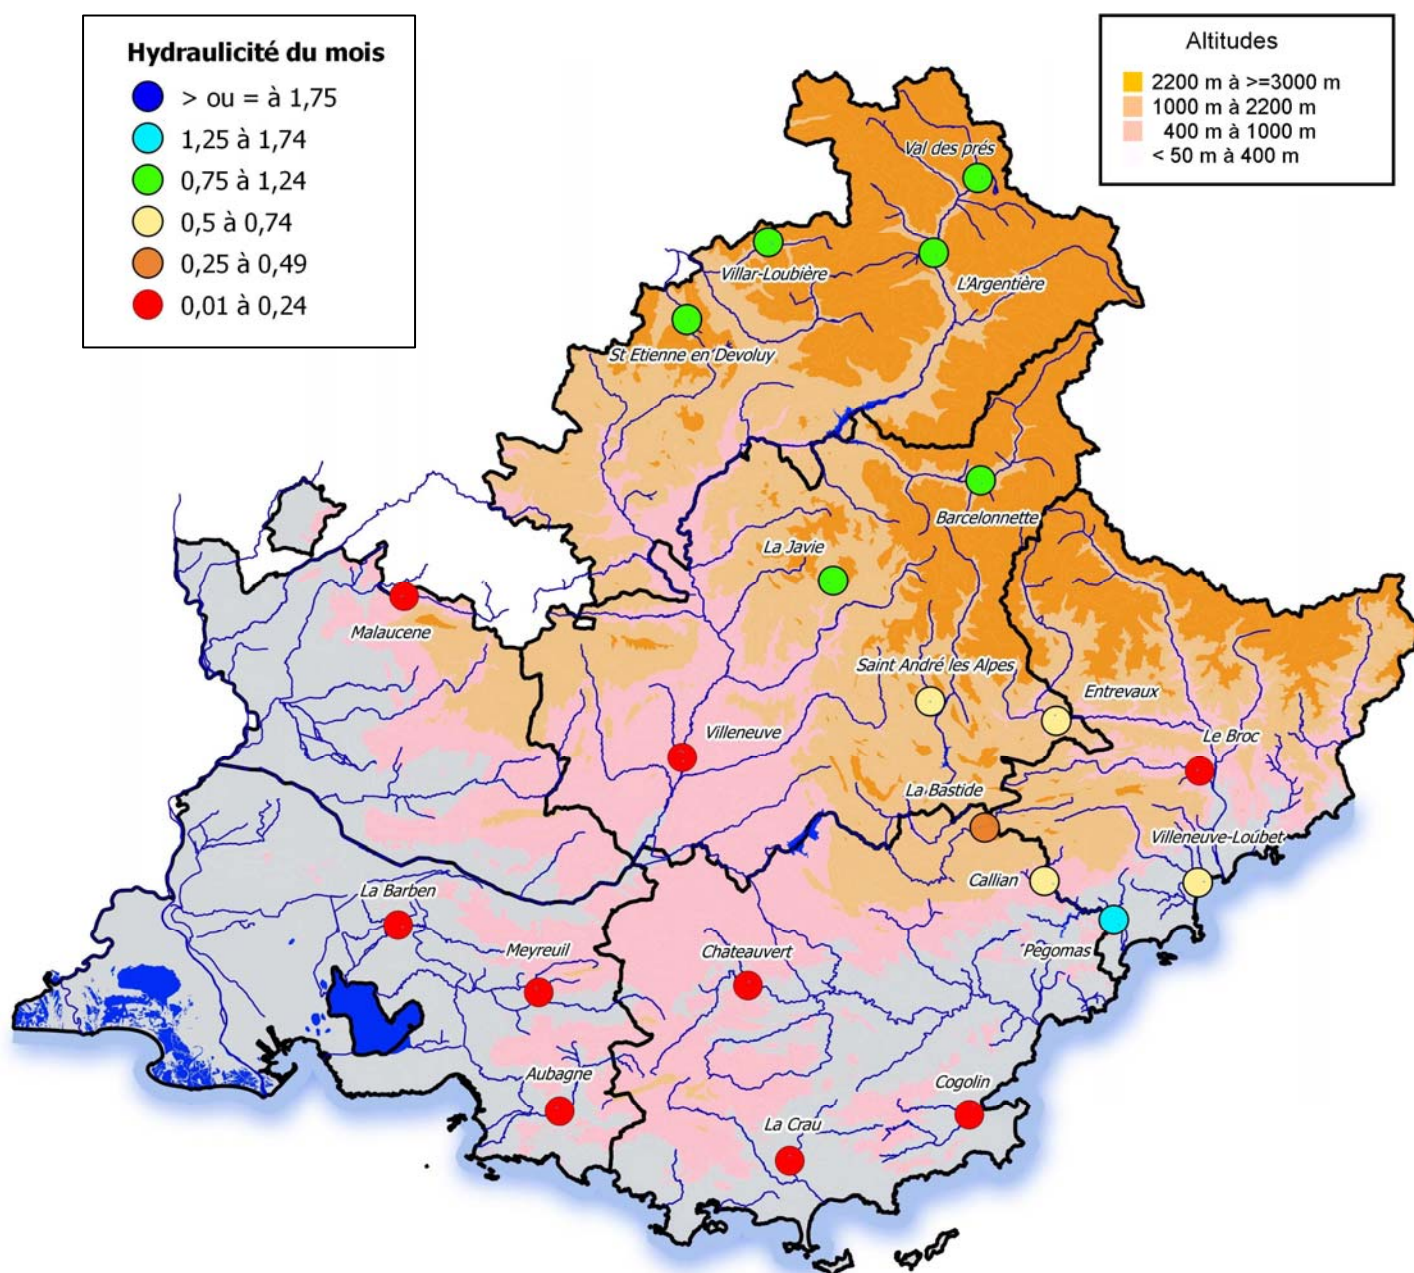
Hydraulicité du mois
> ou = à 1,75
1,25 à 1,74
0,75 à 1,24
0,5 à 0,74
0,25 à 0,49
0,01 à 0,24

Altitudes
2200 m à >=3000 m
1000 m à 2200 m
400 m à 1000 m
< 50 m à 400 m

Val des prés
Villar-Loubière
L'Argentière
St Etienne en Devoluy
Barcelonnette
La Javie
Malaucene
Saint André les Alpes
Entrevaux
Villeneuve
Le Broc
La Bastide
Villeneuve-Loubet
Callian
La Barben
Pegomas
Meyreuil
Chateauvert
Aubagne
Cogolin
La Crau